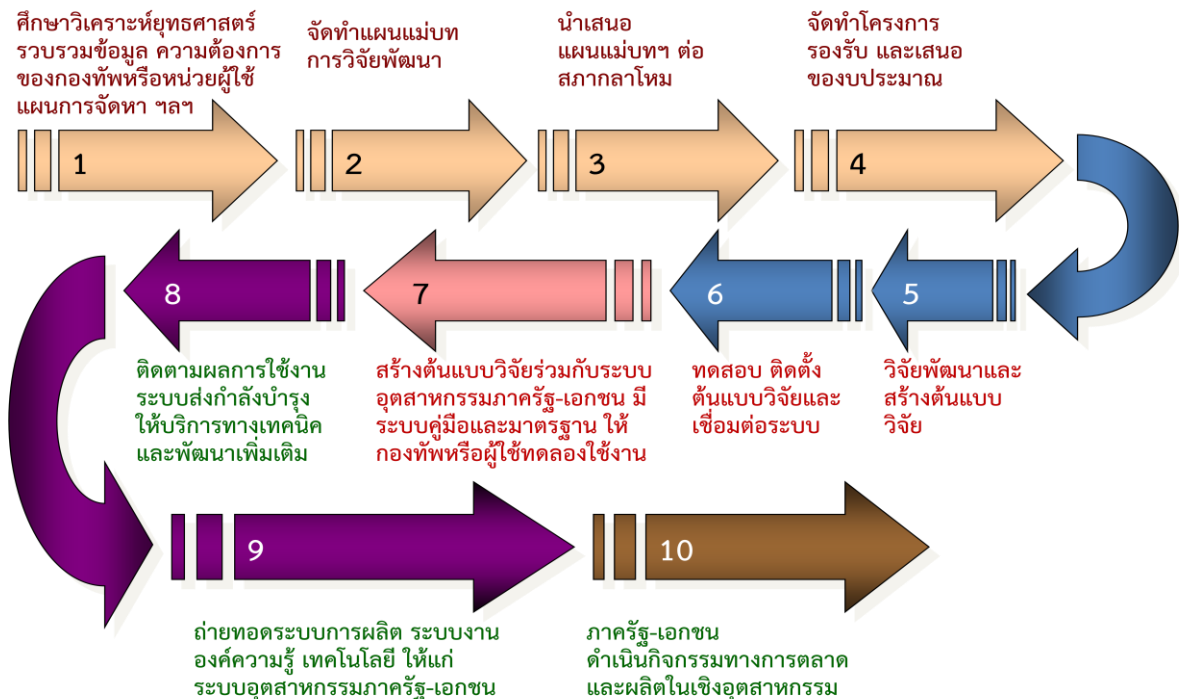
ศึกษาวิเคราะห์ยุทธศาสตร์ รวบรวมข้อมูล ความต้องการ ของกองทัพหรือหน่วยผู้ใช้ แผนการจัดหา ฯลฯ

1

จัดทำแผนแม่บท การวิจัยพัฒนา

2

นำเสนอ แผนแม่บทฯ ต่อ สภากลาโหม

3

จัดทำโครงการ รองรับ และเสนอ ของบประมาณ

4

8

7

6

5

ติดตามผลการใช้งาน ระบบส่งกำลังบำรุง ให้บริการทางเทคนิค และพัฒนาเพิ่มเติม

สร้างต้นแบบวิจัยร่วมกับระบบ อุตสาหกรรมภาครัฐ-เอกชน มี ระบบคู่มือและมาตรฐาน ให้ กองทัพหรือผู้ใช้ทดลองใช้งาน

ทดสอบ ติดตั้ง ต้นแบบวิจัยและ เชื่อมต่อระบบ

วิจัยพัฒนาและ สร้างต้นแบบ วิจัย

9

10

ถ่ายทอดระบบการผลิต ระบบงาน องค์ความรู้ เทคโนโลยี ให้แก่ ระบบอุตสาหกรรมภาครัฐ-เอกชน

ภาครัฐ-เอกชน ดำเนินกิจกรรมทางการตลาด และผลิตในเชิงอุตสาหกรรม